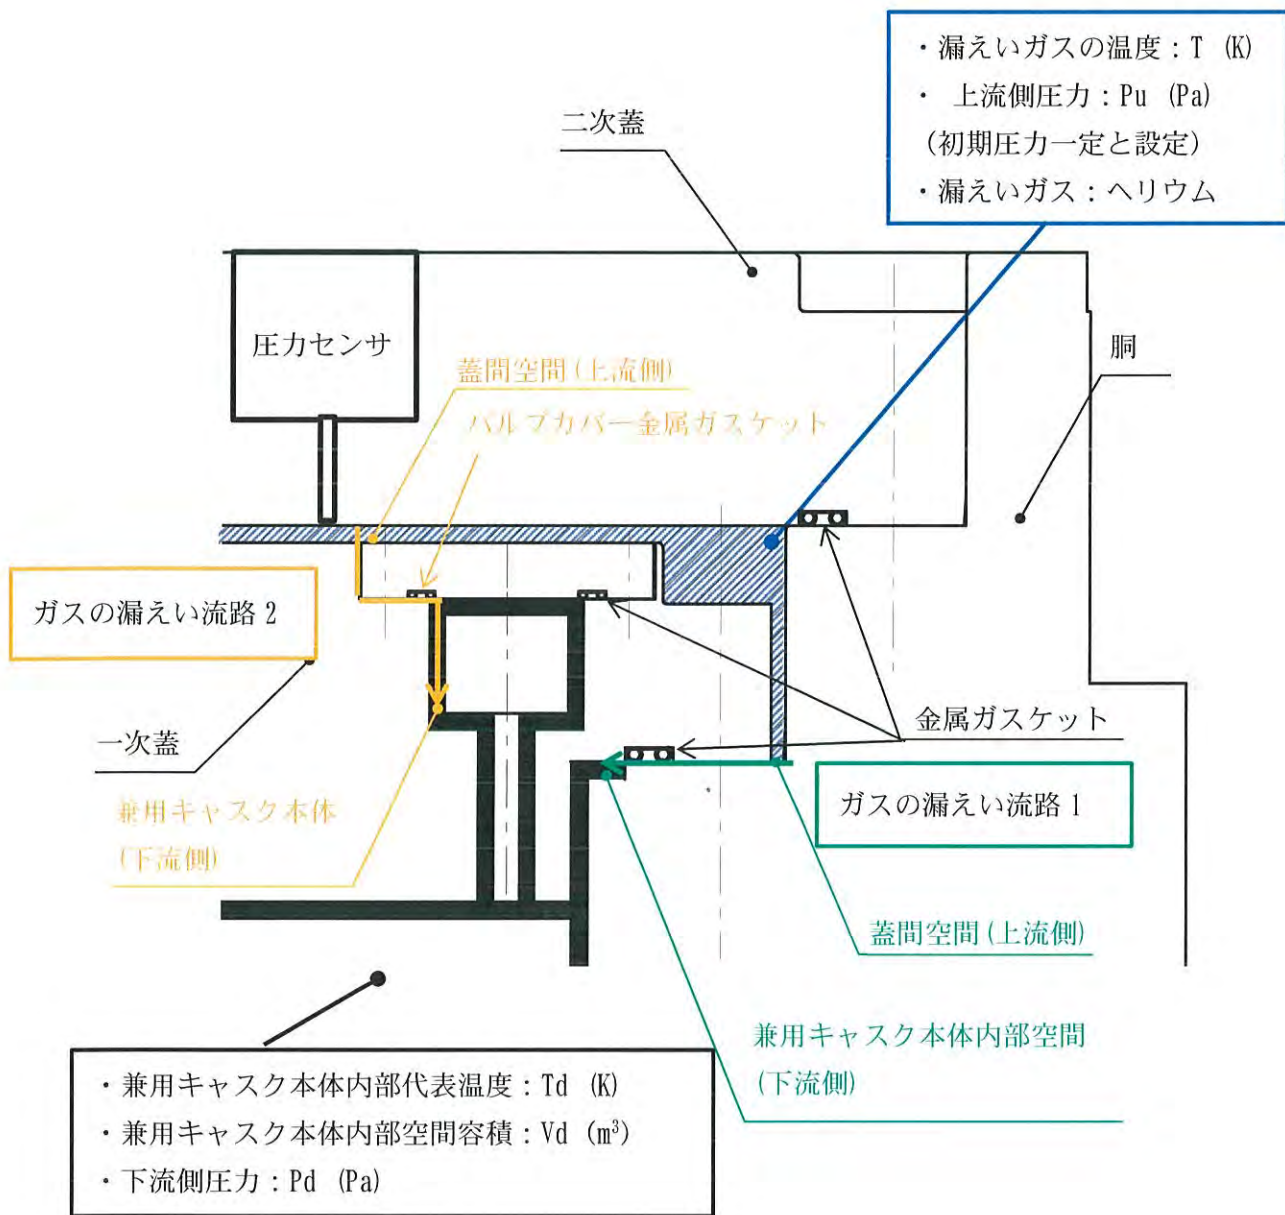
・漏えいガスの温度：T (K)
・ 上流側圧力：Pu (Pa)
(初期圧力一定と設定)
・漏えいガス：ヘリウム

二次蓋

圧力センサ

蓋間空間(上流側)

バルブカバー金属ガスケット

胴

ガスの漏えい流路 2

一次蓋

金属ガスケット

ガスの漏えい流路 1

兼用キャスク本体
(下流側)

蓋間空間(上流側)

兼用キャスク本体内部空間
(下流側)

・兼用キャスク本体内部代表温度：Td (K)
・兼用キャスク本体内部空間容積：Vd ($m^3$)
・下流側圧力：Pd (Pa)